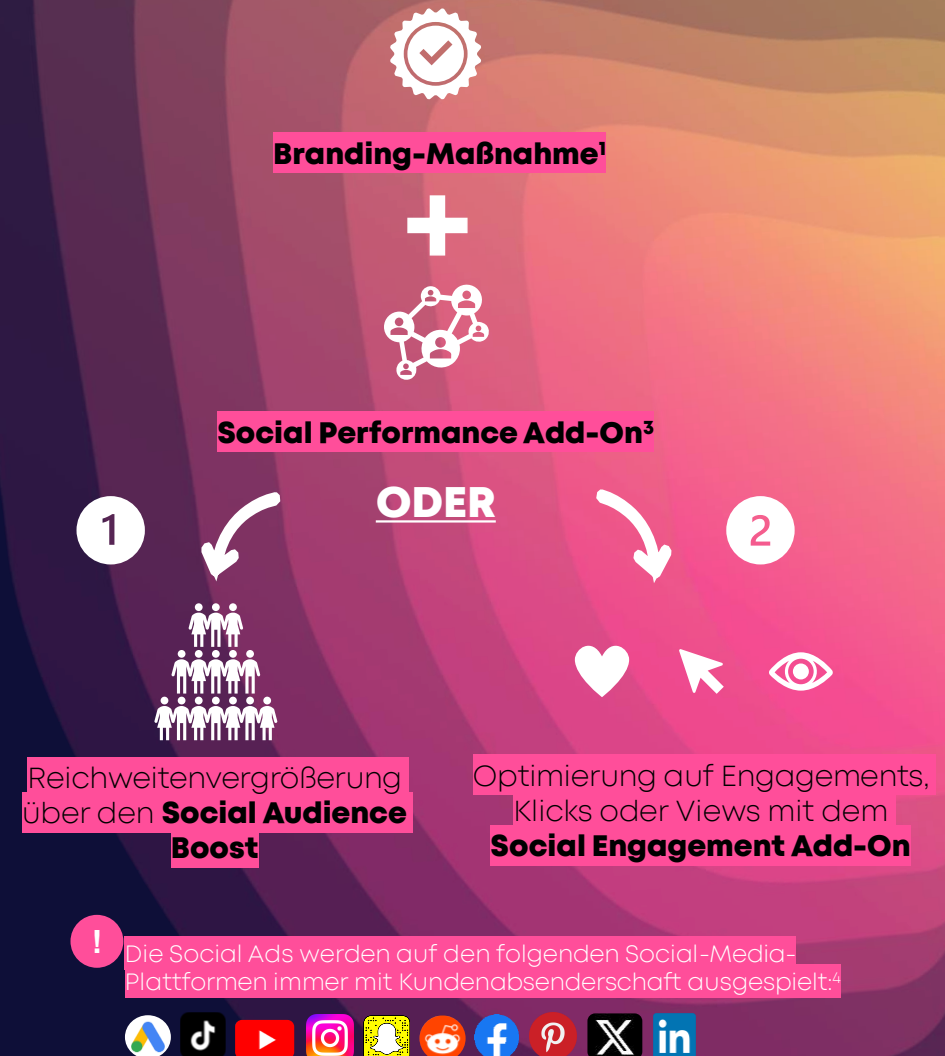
Branding-Maßnahme¹

Social Performance Add-On³

ODER

1

2

Reichweitenvergrößerung über den **Social Audience Boost**

Optimierung auf Engagements, Klicks oder Views mit dem **Social Engagement Add-On**

!

Die Social Ads werden auf den folgenden Social-Media-Plattformen immer mit Kundenabsenderschaft ausgespielt:⁴